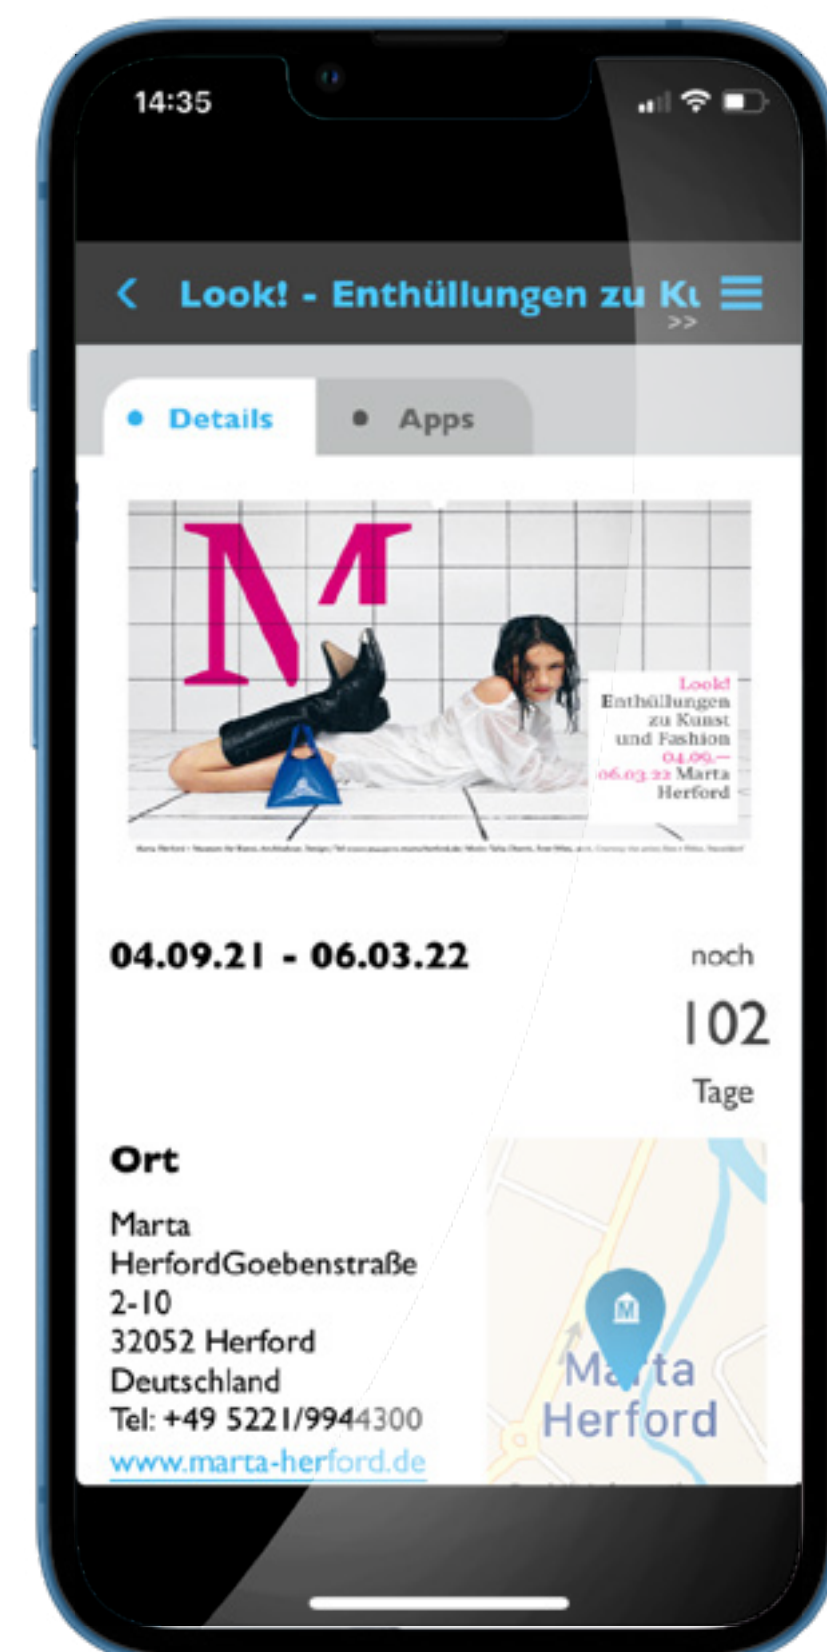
14:35

Look! - Enthüllungen zu Ku
>>

Details
Apps

M

Look!
Enthüllungen
zu Kunst
und Fashion
04.09.—
06.03.22 Marta
Herford

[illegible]

04.09.21 - 06.03.22

noch
102
Tage

Ort

Marta
HerfordGoebenstraße
2-10
32052 Herford
Deutschland
Tel: +49 5221/9944300
www.marta-herford.de

M
Marta
Herford